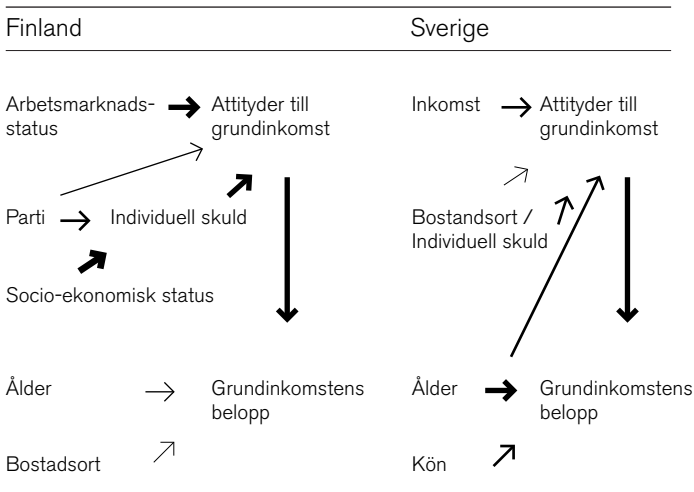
Finland

Arbetsmarknadsstatus → Attityder till grundinkomst

Parti → Individuell skuld

Socio-ekonomisk status

Ålder → Grundinkomstens belopp

Bostadsort

Sverige

Inkomst → Attityder till grundinkomst

Bostandsort / Individuell skuld

Ålder → Grundinkomstens belopp

Kön